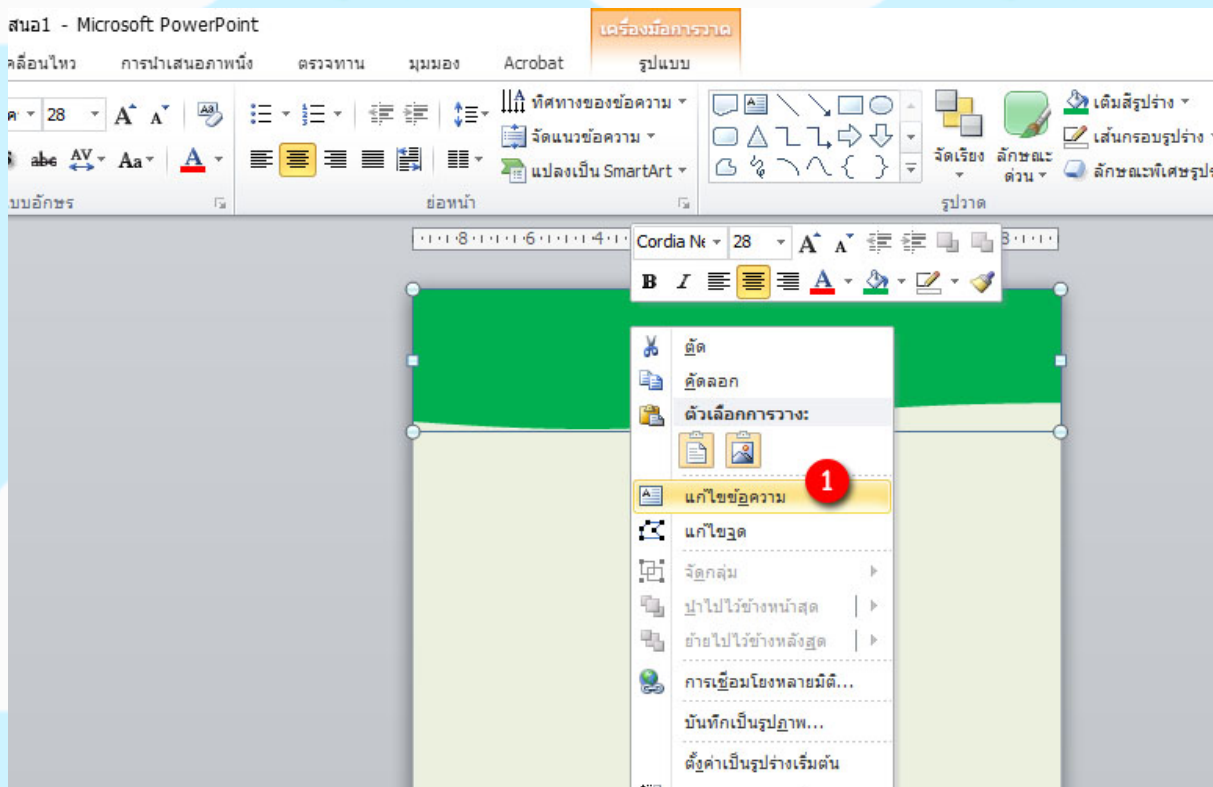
สนอ1 - Microsoft PowerPoint

เครื่องมือการวาด

คลื่อนไหว การนำเสนอภาพนิ่ง ตรวจทาน มุมมอง Acrobat รูปแบบ

28 A A

abc AV Aa A

บบอักษร

ทิศทางของข้อความ
จัดแนวข้อความ
แปลงเป็น SmartArt

ย่อหน้า

จัดเรียง ลักษณะด่วน

เติมสีรูปร่าง
เส้นกรอบรูปร่าง
ลักษณะพิเศษรูป

รูปวาด

Cordia Ne 28 A A

B I A

ตัด
คัดลอก
ตัวเลือกการวาง:
1
แก้ไขข้อความ
แก้ไขจุด
จัดกลุ่ม
นำไปไว้ข้างหน้าสุด
ย้ายไปไว้ข้างหลังสุด
การเชื่อมโยงหลายมิติ...
บันทึกเป็นรูปภาพ...
ตั้งค่าเป็นรูปร่างเริ่มต้น